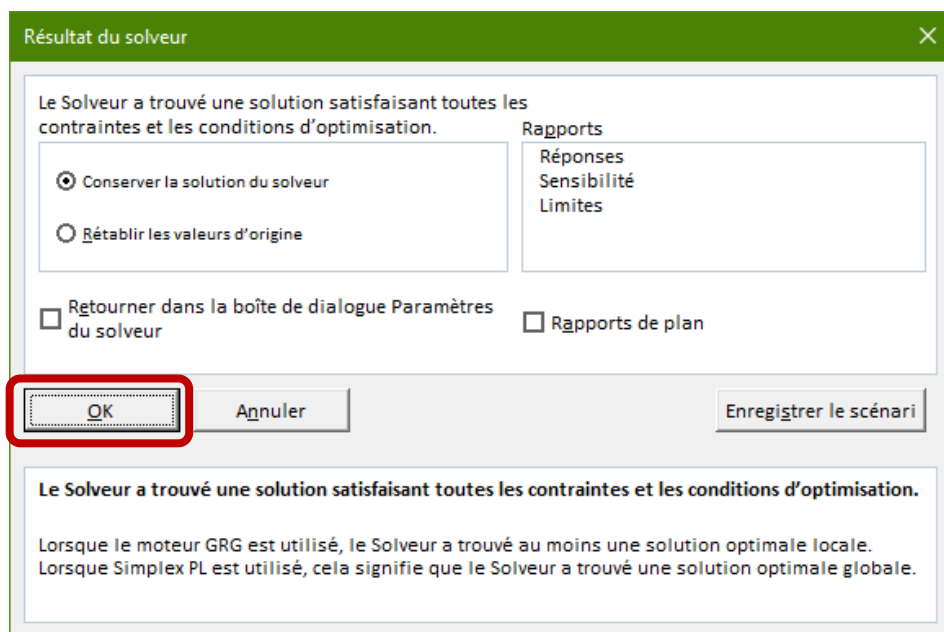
Résultat du solveur

Le Solveur a trouvé une solution satisfaisant toutes les contraintes et les conditions d'optimisation.

Conserver la solution du solveur

Rétablir les valeurs d'origine

Rapports

Réponses
Sensibilité
Limites

Retourner dans la boîte de dialogue Paramètres du solveur

Rapports de plan

OK

Annuler

Enregistrer le scénari

Le Solveur a trouvé une solution satisfaisant toutes les contraintes et les conditions d'optimisation.

Lorsque le moteur GRG est utilisé, le Solveur a trouvé au moins une solution optimale locale. Lorsque Simplex PL est utilisé, cela signifie que le Solveur a trouvé une solution optimale globale.